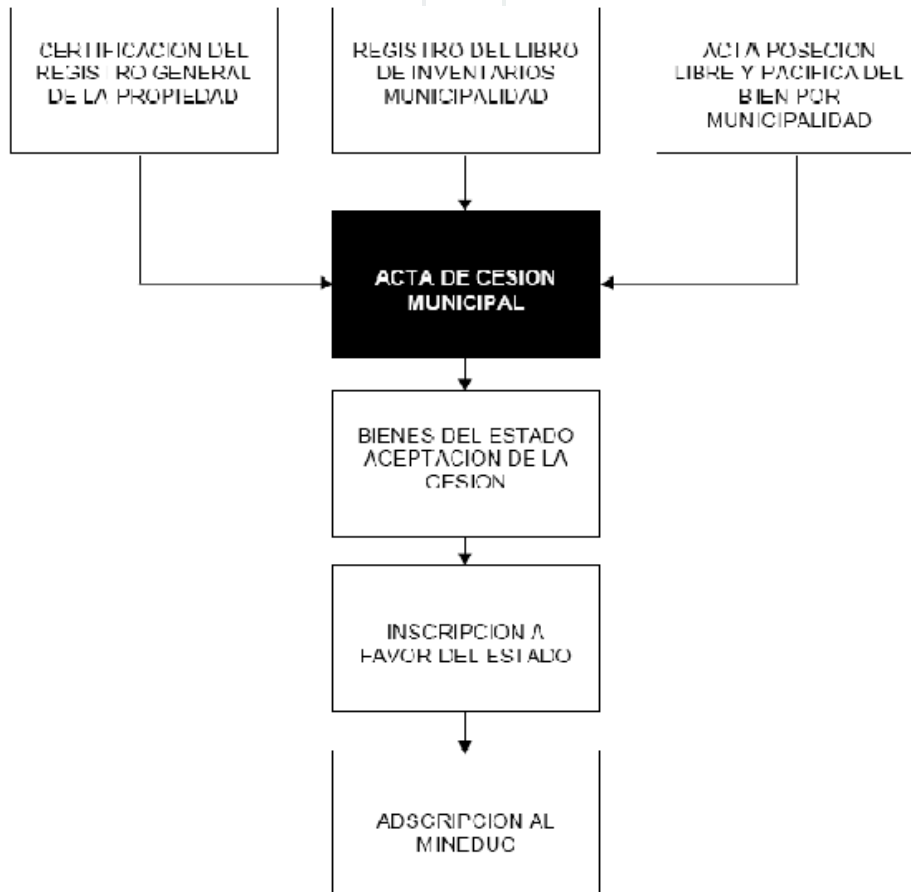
CERTIFICACION DEL REGISTRO GENERAL DE LA PROPIEDAD

REGISTRO DEL LIBRO DE INVENTARIOS MUNICIPALIDAD

ACTA POSECION LIBRE Y PACIFICA DEL BIEN POR MUNICIPALIDAD

ACTA DE CESION MUNICIPAL

BIENES DEL ESTADO ACEPTACION DE LA CESION

INSCRIPCION A FAVOR DEL ESTADO

ADSCRIPCION AL MINEDUC